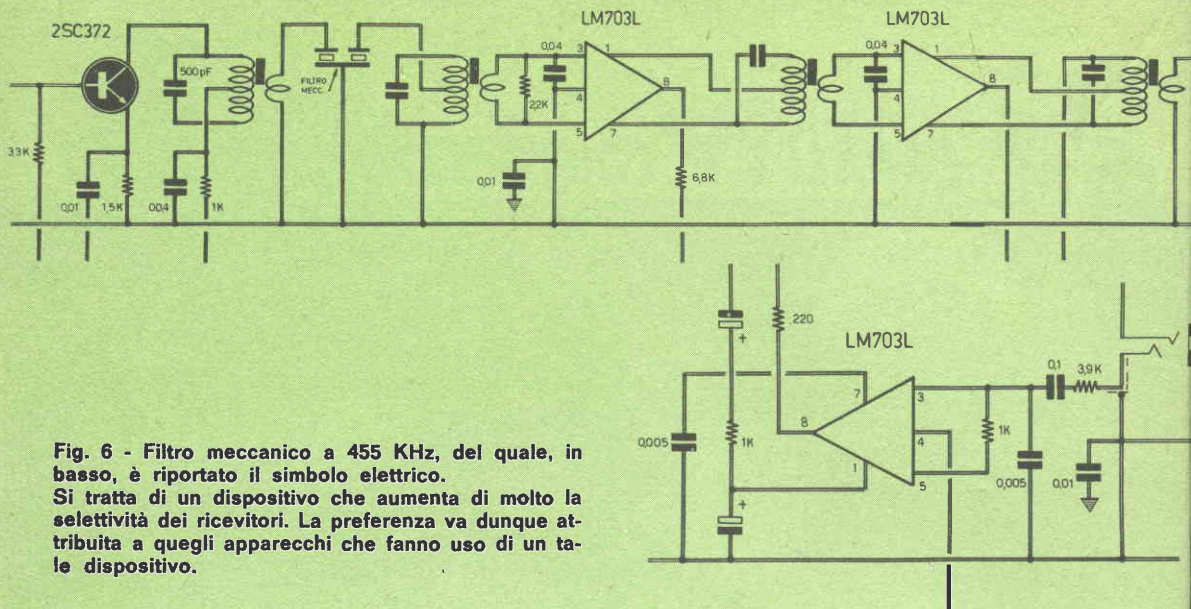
2SC372

3,3K

0,01

1,5K

500pF

0,04

1K

FILTRO MECC

LM703L

0,04

3

1

22K

4

8

5

7

0,01

6,8K

LM703L

0,04

3

1

4

8

5

7

220

LM703L

0,005

1K

7

8

3

4

1

5

1K

0,005

0,1

3,9K

0,01

Fig. 6 - Filtro meccanico a 455 KHz, del quale, in basso, è riportato il simbolo elettrico.
Si tratta di un dispositivo che aumenta di molto la selettività dei ricevitori. La preferenza va dunque attribuita a quegli apparecchi che fanno uso di un tale dispositivo.